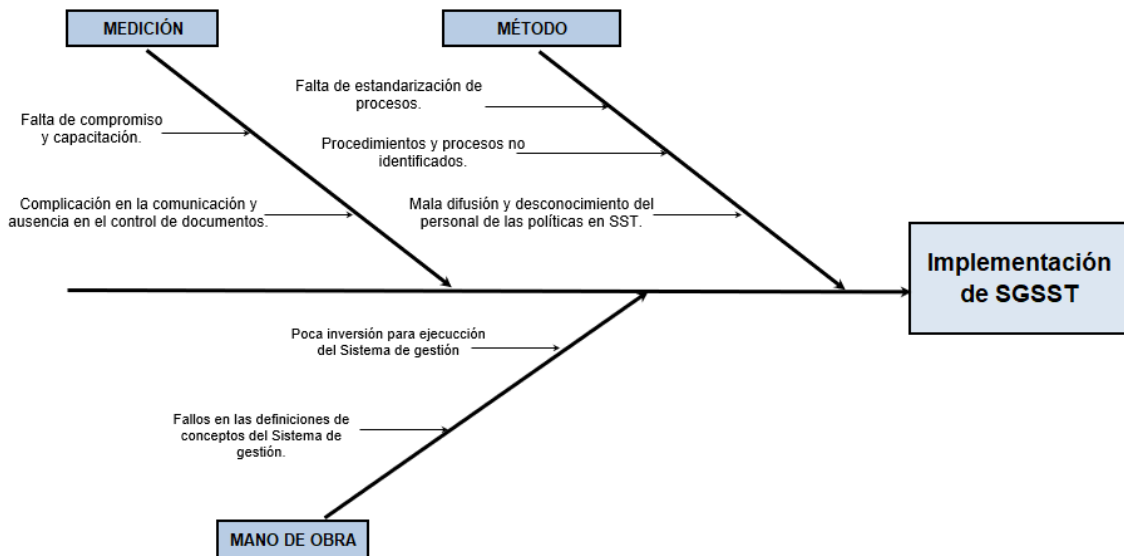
MEDICIÓN

MÉTODO

Falta de compromiso y capacitación.

Complicación en la comunicación y ausencia en el control de documentos.

Falta de estandarización de procesos.

Procedimientos y procesos no identificados.

Mala difusión y desconocimiento del personal de las políticas en SST.

Implementación de SGSST

Poca inversión para ejecucción del Sistema de gestión

Fallos en las definiciones de conceptos del Sistema de gestión.

MANO DE OBRA